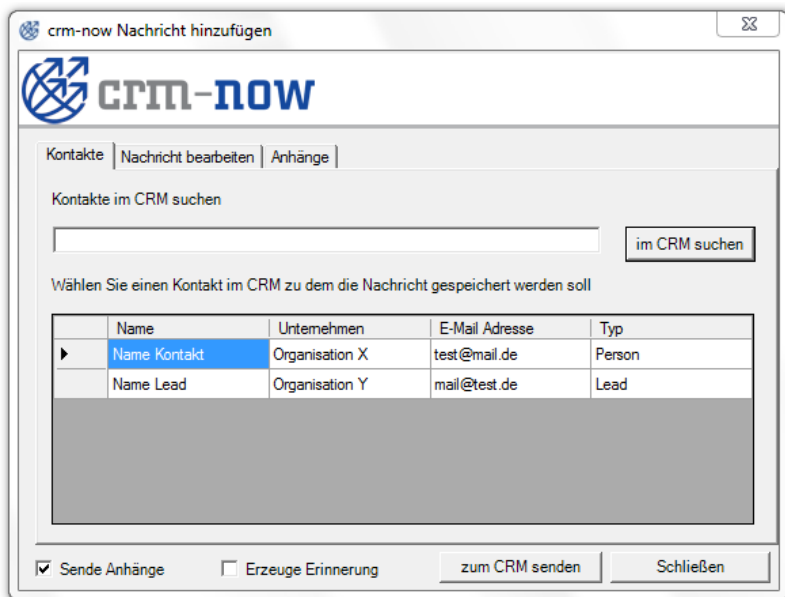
crm-now Nachricht hinzufügen

crm-now

Kontakte | Nachricht bearbeiten | Anhänge

Kontakte im CRM suchen

im CRM suchen

Wählen Sie einen Kontakt im CRM zu dem die Nachricht gespeichert werden soll

| Name | Unternehmen | E-Mail Adresse | Typ |
|---|---|---|---|
| Name Kontakt | Organisation X | test@mail.de | Person |
| Name Lead | Organisation Y | mail@test.de | Lead |

Sende Anhänge

Erzeuge Erinnerung

zum CRM senden

Schließen